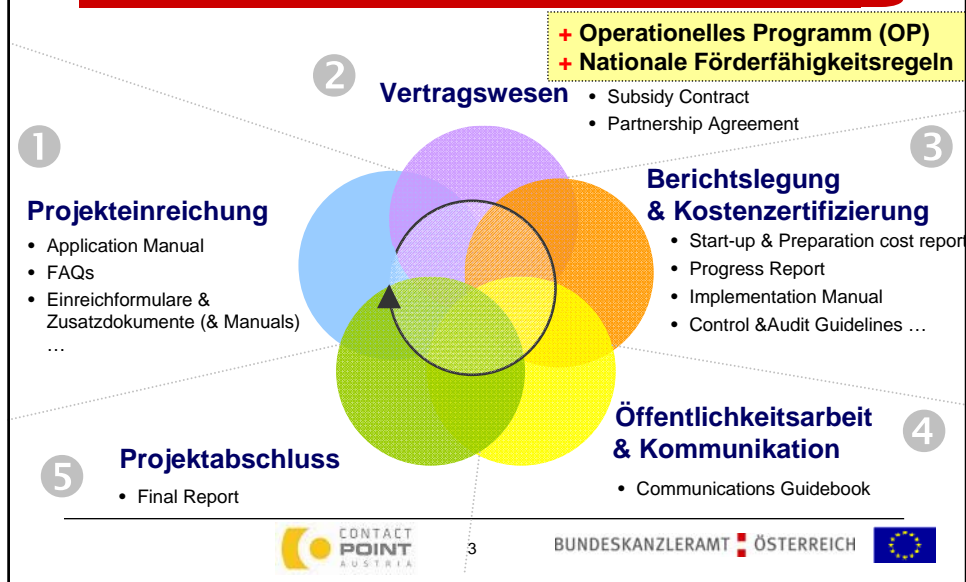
+ Operationelles Programm (OP)
+ Nationale Förderfähigkeitsregeln

2 Vertragswesen
• Subsidy Contract
• Partnership Agreement

1 Projekteinreichung
• Application Manual
• FAQs
• Einreichformulare & Zusatzdokumente (& Manuals)
…

3 Berichtslegung & Kostenzertifizierung
• Start-up & Preparation cost report
• Progress Report
• Implementation Manual
• Control &Audit Guidelines …

4 Öffentlichkeitsarbeit & Kommunikation
• Communications Guidebook

5 Projektabschluss
• Final Report

CONTACT POINT AUSTRIA

3

BUNDESKANZLERAMT ÖSTERREICH